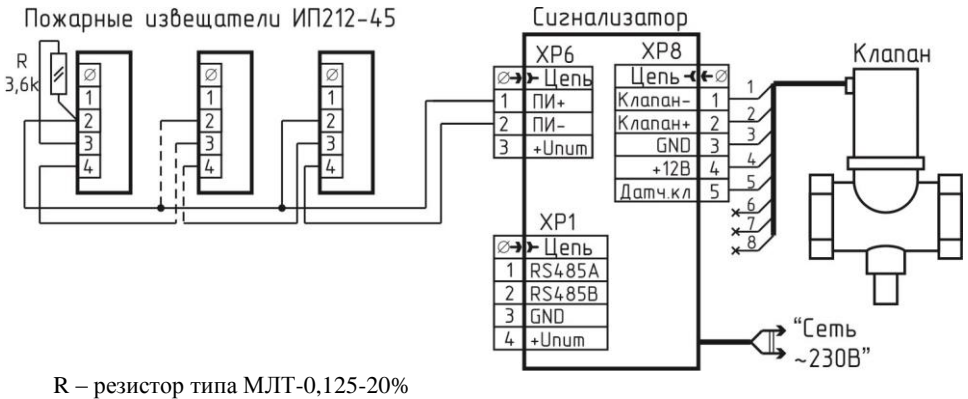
Пожарные извещатели ИП212-45

R 3,6k

Ø
1
2
3
4

Ø
1
2
3
4

Ø
1
2
3
4

Сигнализатор

XP6

| Ø | Цепь |
|---|---|
| 1 | ПИ+ |
| 2 | ПИ- |
| 3 | +Uпит |

XP8

| Цепь | Ø |
|---|---|
| Клапан- | 1 |
| Клапан+ | 2 |
| GND | 3 |
| +12В | 4 |
| Датч.кл | 5 |

XP1

| Ø | Цепь |
|---|---|
| 1 | RS485A |
| 2 | RS485B |
| 3 | GND |
| 4 | +Uпит |

Клапан

1
2
3
4
5
6
7
8

"Сеть ~230В"

R – резистор типа МЛТ-0,125-20%